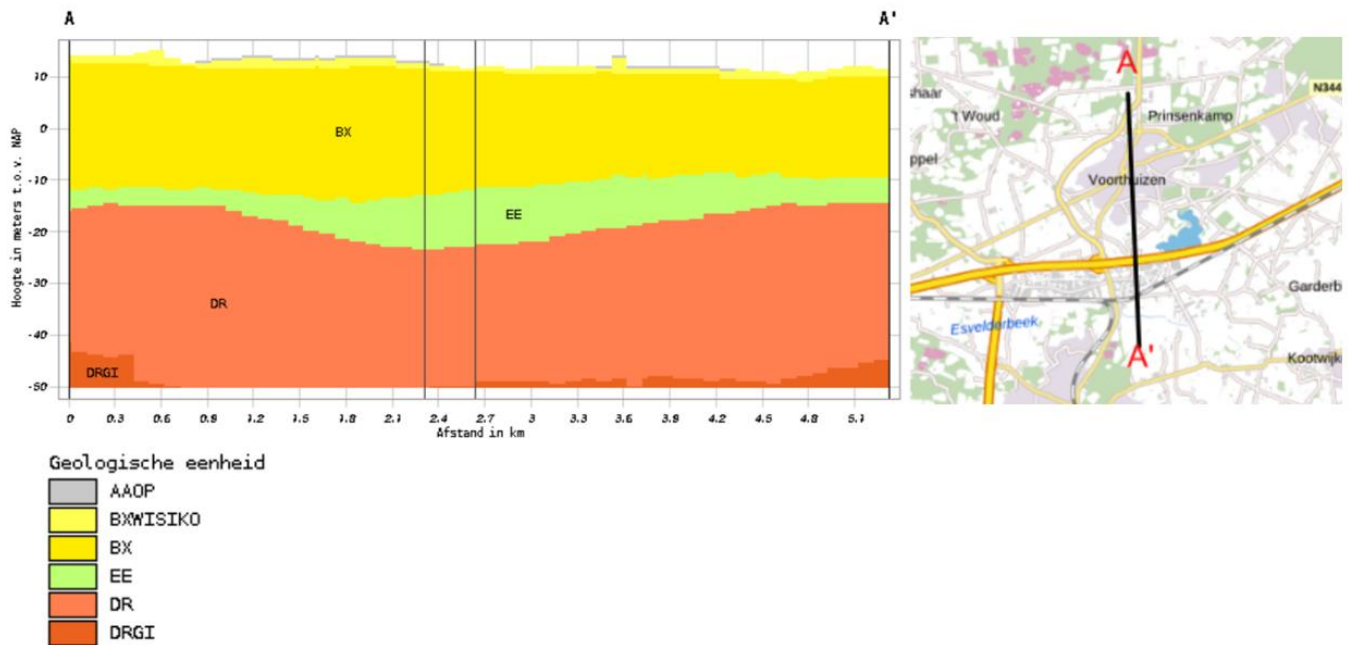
A

A'

Hoogte in meters t.o.v. NAP

10
0
-10
-20
-30
-40
-50

BX
EE
DR
DRGI

0 0.3 0.6 0.9 1.2 1.5 1.8 2.1 2.4 2.7 3 3.3 3.6 3.9 4.2 4.5 4.8 5.1
Afstand in km

Geologische eenheid
AAOP
BXWISIKO
BX
EE
DR
DRGI

A
N344
haar
't Woud
Prinsenkamp
ppel
Voorthuizen
Garderb
Esvelderbeek
A'
Kootwijk